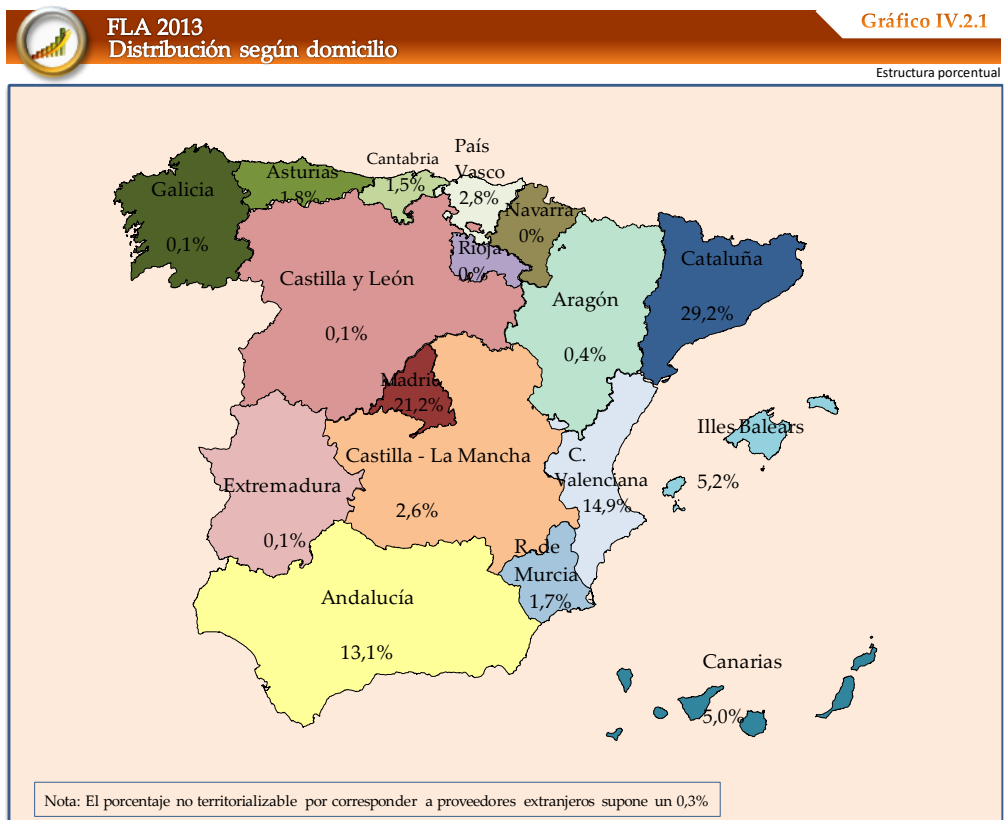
FLA 2013
Distribución según domicilio

Gráfico IV.2.1

Estructura porcentual

Galicia
0,1%

Asturias
1,8%

Cantabria
1,5%

País Vasco
2,8%

Navarra
0%

Rioja
0%

Castilla y León
0,1%

Aragón
0,4%

Cataluña
29,2%

Madrid
21,2%

Illes Balears
5,2%

Castilla - La Mancha
2,6%

C. Valenciana
14,9%

Extremadura
0,1%

R. de Murcia
1,7%

Andalucía
13,1%

Canarias
5,0%

Nota: El porcentaje no territorializable por corresponder a proveedores extranjeros supone un 0,3%